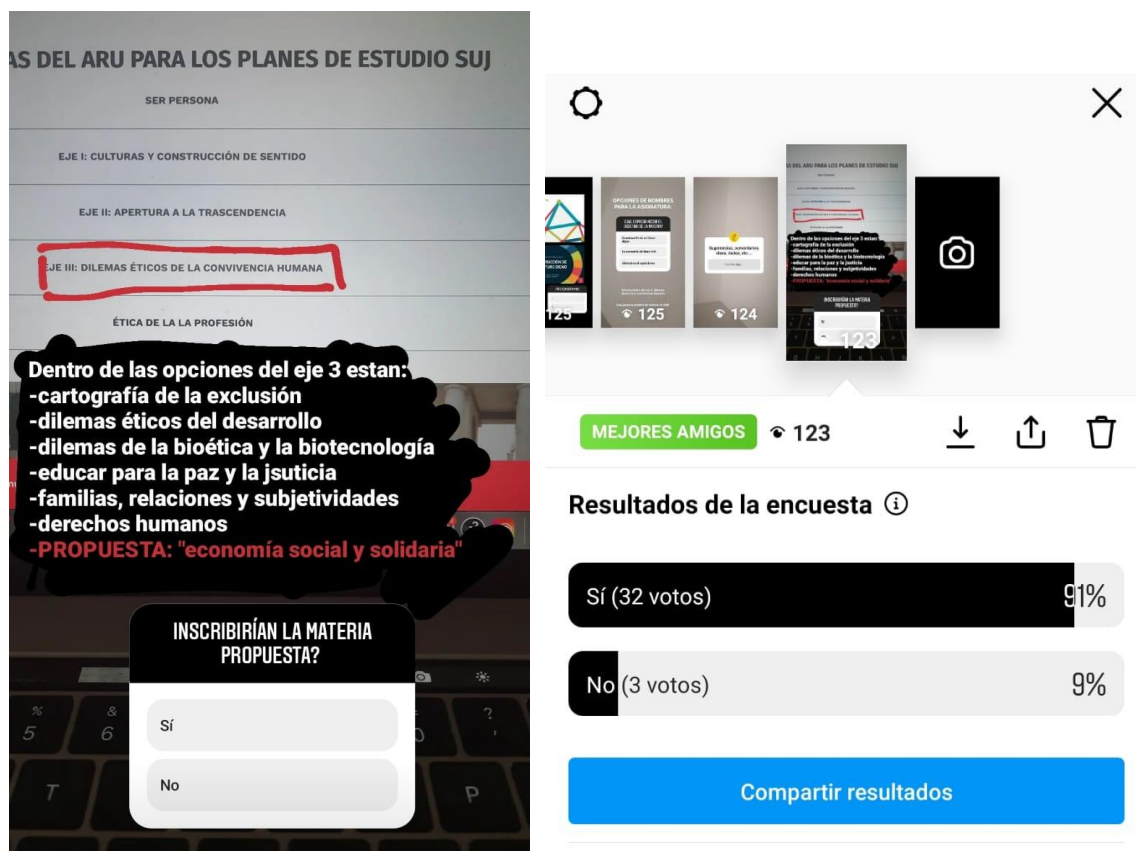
AS DEL ARU PARA LOS PLANES DE ESTUDIO SUJ

SER PERSONA

EJE I: CULTURAS Y CONSTRUCCIÓN DE SENTIDO

EJE II: APERTURA A LA TRASCENDENCIA

EJE III: DILEMAS ÉTICOS DE LA CONVIVENCIA HUMANA

ÉTICA DE LA LA PROFESIÓN

Dentro de las opciones del eje 3 estan:
-cartografía de la exclusión
-dilemas éticos del desarrollo
-dilemas de la bioética y la biotecnología
-educar para la paz y la jsuticia
-familias, relaciones y subjetividades
-derechos humanos
-PROPUESTA: "economía social y solidaria"

INSCRIBIRÍAN LA MATERIA PROPUESTA?

Sí

No

125
125
124
123

MEJORES AMIGOS 123

Resultados de la encuesta

Sí (32 votos) 91%

No (3 votos) 9%

Compartir resultados